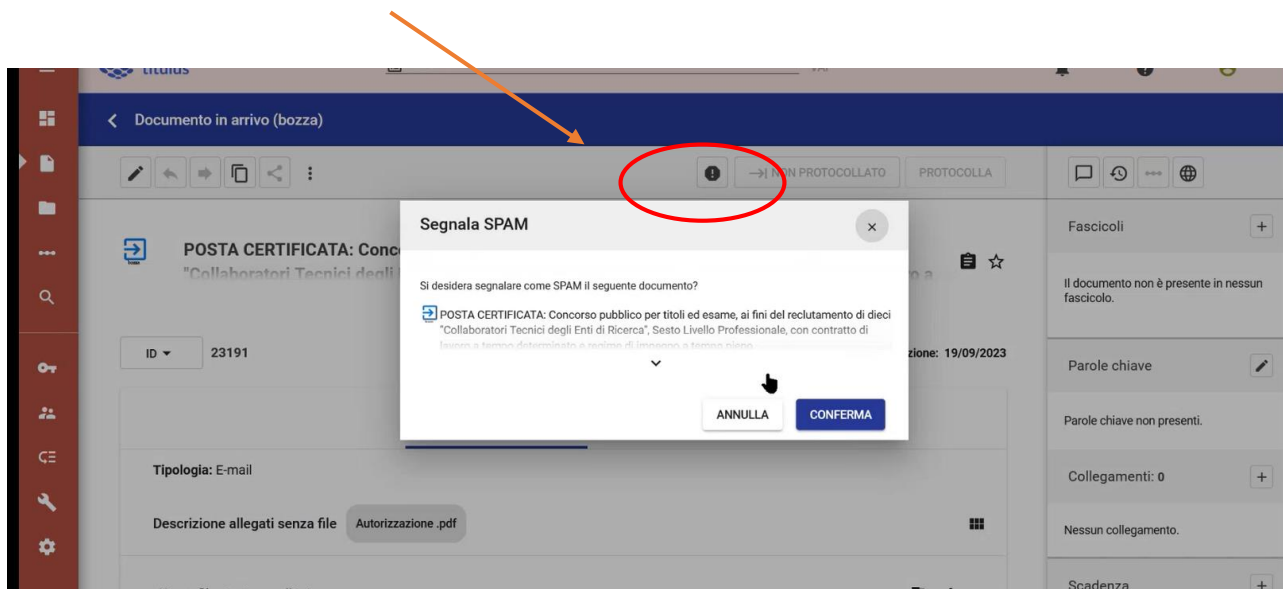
titulus

Documento in arrivo (bozza)

NON PROTOCOLLATO PROTOCOLLA

POSTA CERTIFICATA: Conc

"Collaboratori Tecnici degli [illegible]

ID 23191

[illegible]zione: 19/09/2023

Segnala SPAM

Si desidera segnalare come SPAM il seguente documento?

POSTA CERTIFICATA: Concorso pubblico per titoli ed esame, ai fini del reclutamento di dieci "Collaboratori Tecnici degli Enti di Ricerca", Sesto Livello Professionale, con contratto di lavoro a tempo determinato e regime di impegno a tempo pieno

ANNULLA CONFERMA

Tipologia: E-mail

Descrizione allegati senza file Autorizzazione .pdf

Fascicoli

Il documento non è presente in nessun fascicolo.

Parole chiave

Parole chiave non presenti.

Collegamenti: 0

Nessun collegamento.

Scadenza